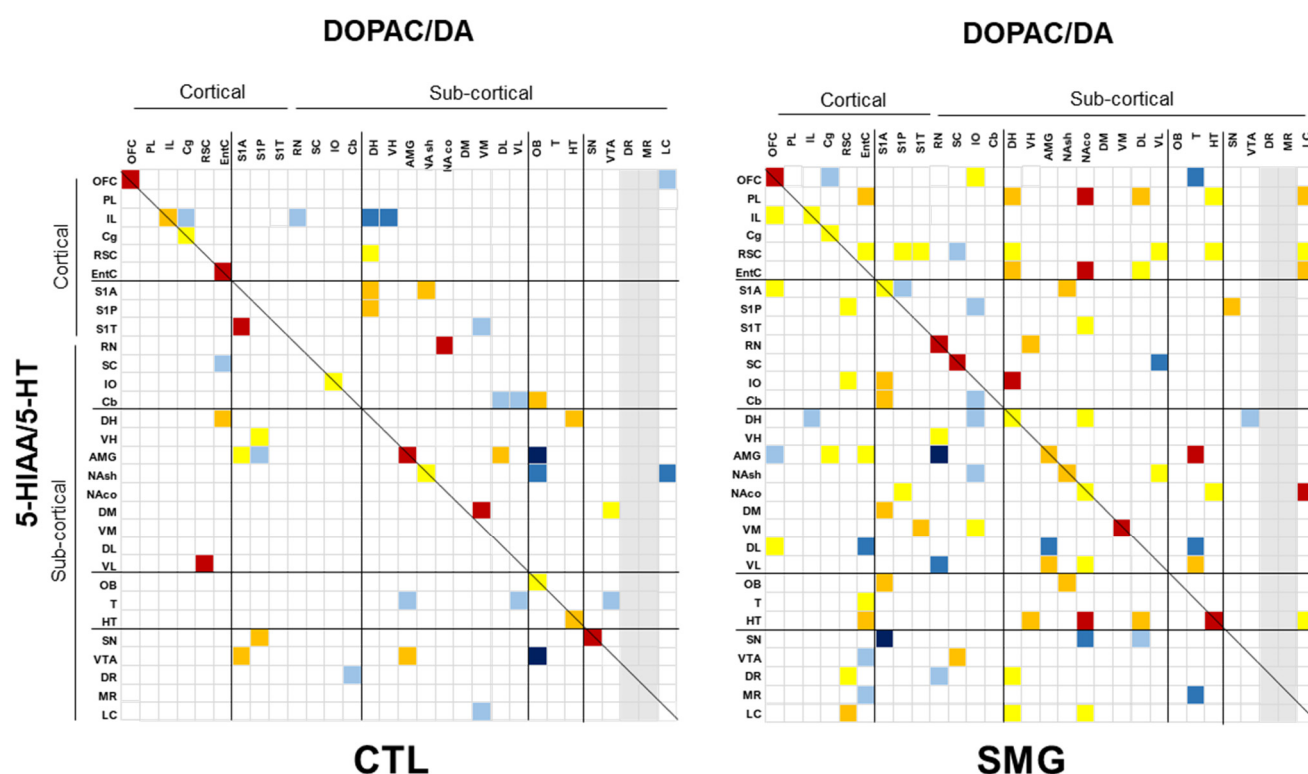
DOPAC/DA

Cortical

Sub-cortical

OFC PL IL Cg RSC EntC S1A S1P S1T RN SC IO Cb DH VH AMG NAsh NAco DM VM DL VL OB T HT SN VTA DR MR LC

5-HIAA/5-HT

Cortical

OFC
PL
IL
Cg
RSC
EntC
S1A
S1P
S1T

Sub-cortical

RN
SC
IO
Cb
DH
VH
AMG
NAsh
NAco
DM
VM
DL
VL
OB
T
HT
SN
VTA
DR
MR
LC

CTL

DOPAC/DA

Cortical

Sub-cortical

OFC PL IL Cg RSC EntC S1A S1P S1T RN SC IO Cb DH VH AMG NAsh NAco DM VM DL VL OB T HT SN VTA DR MR LC

OFC
PL
IL
Cg
RSC
EntC
S1A
S1P
S1T
RN
SC
IO
Cb
DH
VH
AMG
NAsh
NAco
DM
VM
DL
VL
OB
T
HT
SN
VTA
DR
MR
LC

SMG